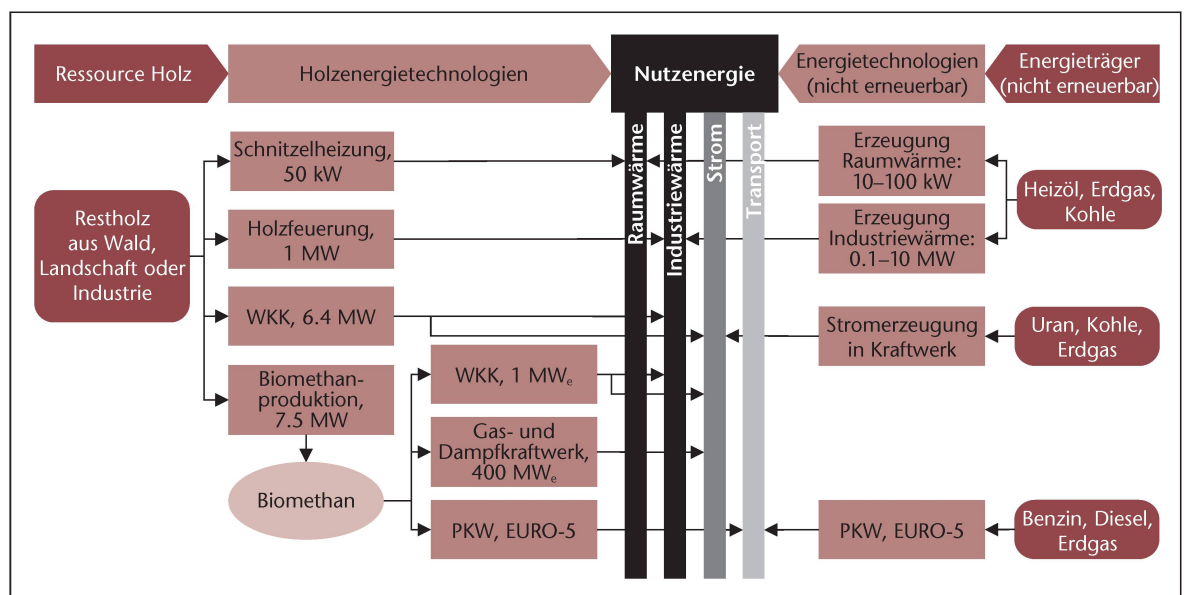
Ressource Holz

Holzenergietechnologien

Nutzenergie

Energietechnologien (nicht erneuerbar)

Energieträger (nicht erneuerbar)

Raumwärme

Industriewärme

Strom

Transport

Restholz aus Wald, Landschaft oder Industrie

Schnitzelheizung, 50 kW

Holzfeuerung, 1 MW

WKK, 6.4 MW

Biomethanproduktion, 7.5 MW

Biomethan

WKK, 1 MW$_e$

Gas- und Dampfkraftwerk, 400 MW$_e$

PKW, EURO-5

Erzeugung Raumwärme: 10–100 kW

Erzeugung Industriewärme: 0.1–10 MW

Heizöl, Erdgas, Kohle

Stromerzeugung in Kraftwerk

Uran, Kohle, Erdgas

PKW, EURO-5

Benzin, Diesel, Erdgas